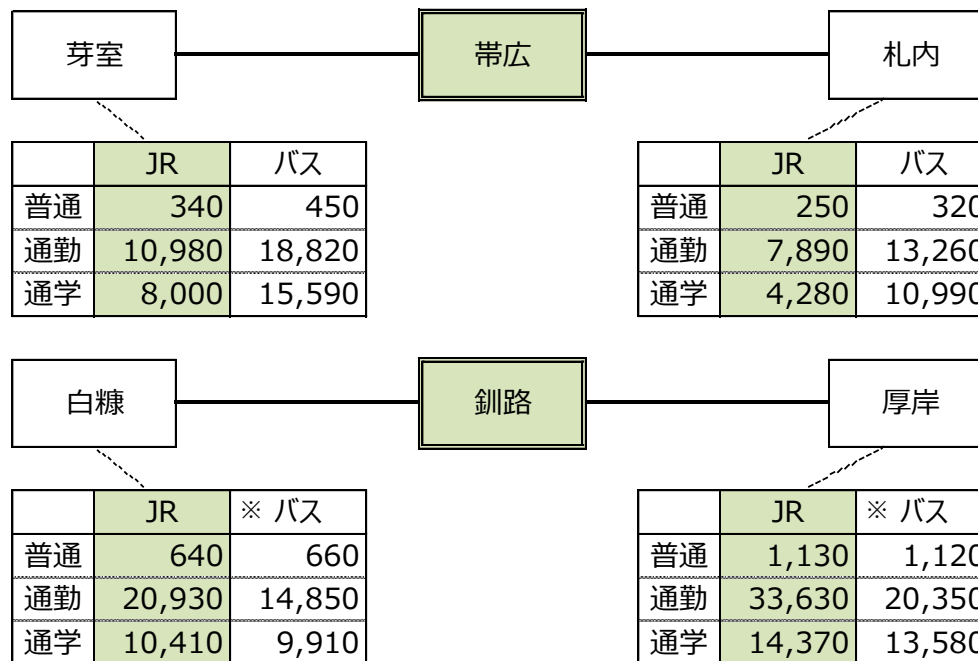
芽室

帯広

札内

|  | JR | バス |
|---|---|---|
| 普通 | 340 | 450 |
| 通勤 | 10,980 | 18,820 |
| 通学 | 8,000 | 15,590 |

|  | JR | バス |
|---|---|---|
| 普通 | 250 | 320 |
| 通勤 | 7,890 | 13,260 |
| 通学 | 4,280 | 10,990 |

白糠

釧路

厚岸

|  | JR | ※ バス |
|---|---|---|
| 普通 | 640 | 660 |
| 通勤 | 20,930 | 14,850 |
| 通学 | 10,410 | 9,910 |

|  | JR | ※ バス |
|---|---|---|
| 普通 | 1,130 | 1,120 |
| 通勤 | 33,630 | 20,350 |
| 通学 | 14,370 | 13,580 |